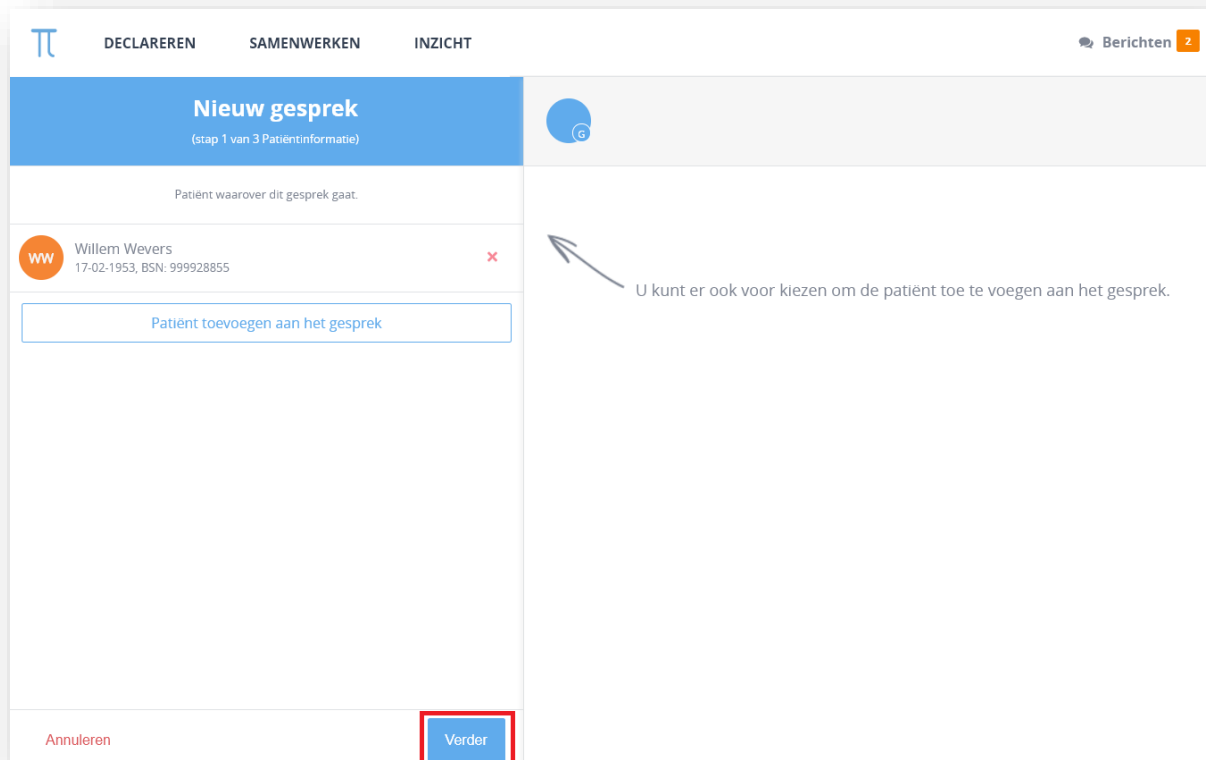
π DECLAREREN SAMENWERKEN INZICHT

Berichten 2

Nieuw gesprek
(stap 1 van 3 Patiëntinformatie)

G

Patiënt waarover dit gesprek gaat.

WW Willem Wevers
17-02-1953, BSN: 999928855

×

Patiënt toevoegen aan het gesprek

U kunt er ook voor kiezen om de patiënt toe te voegen aan het gesprek.

Annuleren

Verder